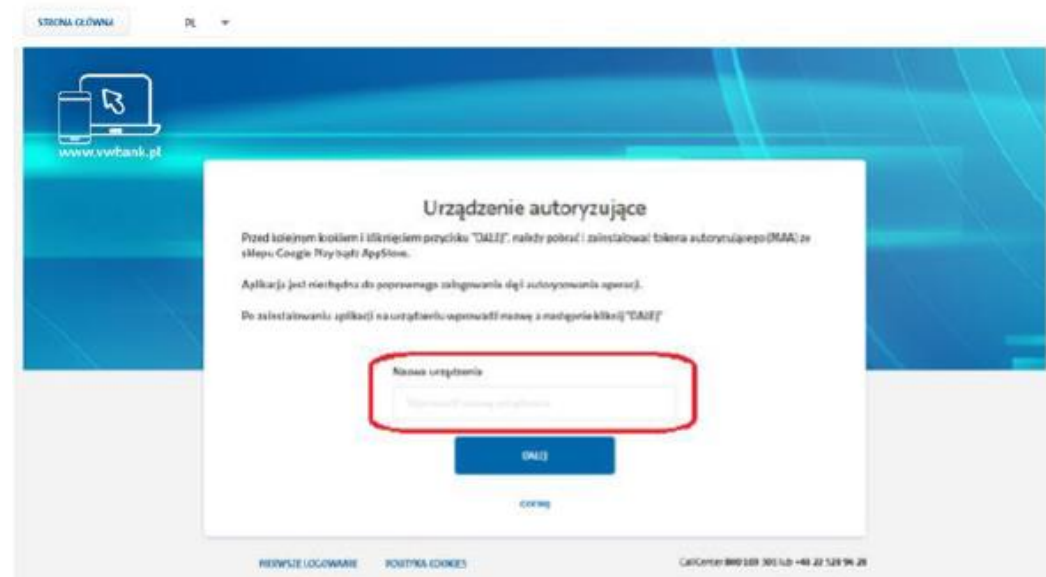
STRONA GŁÓWNA PL

www.vwbank.pl

Urządzenie autoryzujące

Przed kolejnym krokiem i kliknięciem przycisku "DALEJ", należy pobrać i zainstalować tokena autoryzującego (MAA) ze sklepu Google Play bądź AppStore.

Aplikacja jest niezbędna do poprawnego zalogowania dę/i autoryzowania operacji.

Po zainstalowaniu aplikacji na urządzeniu wprowadź nazwę a następnie kliknij "DALEJ"

Nazwa urządzenia

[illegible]

DALEJ

cofnij

PIERWSZE LOGOWANIE POLITYKA COOKIES

CallCenter 800 100 301 lub +48 22 520 96 20